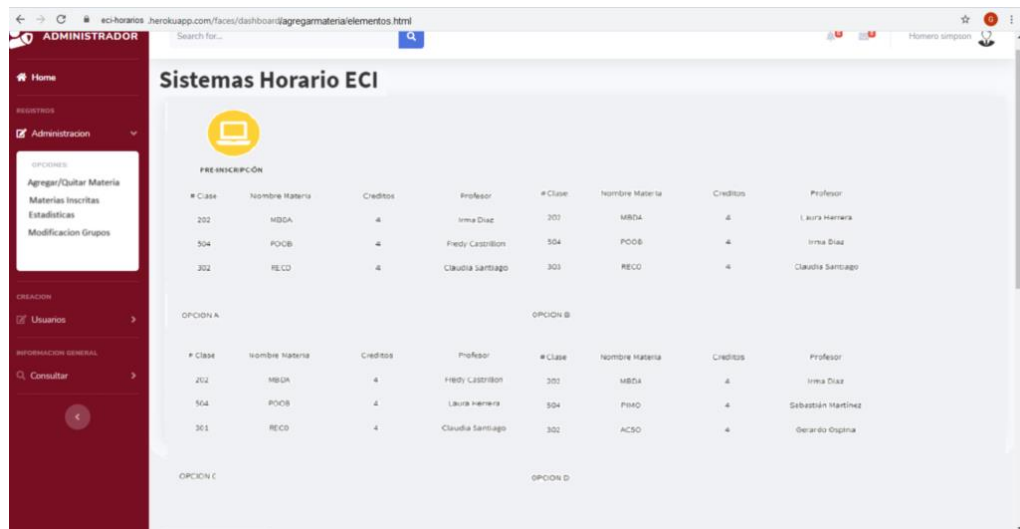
eci-horarios .herokuapp.com/faces/dashboard/agregarmateria/elementos.html

ADMINISTRADOR

Search for...

Homero simpson

Home

REGISTROS

Administracion

OPCIONES:

Agregar/Quitar Materia

Materias Inscritas

Estadisticas

Modificacion Grupos

CREACION

Usuarios

INFORMACION GENERAL

Consultar

Sistemas Horario ECI

PREINSCRIPCÓN

| # Clase | Nombre Materia | Creditos | Profesor |
|---|---|---|---|
| 202 | MBDA | 4 | Irma Diaz |
| 504 | POOB | 4 | Fredy Castrillon |
| 302 | RECO | 4 | Claudia Santiago |

OPCION A

| # Clase | Nombre Materia | Creditos | Profesor |
|---|---|---|---|
| 202 | MBDA | 4 | Laura Herrera |
| 504 | POOB | 4 | Irma Diaz |
| 303 | RECO | 4 | Claudia Santiago |

OPCION B

| # Clase | Nombre Materia | Creditos | Profesor |
|---|---|---|---|
| 202 | MBDA | 4 | Fredy Castrillon |
| 504 | POOB | 4 | Laura Herrera |
| 301 | RECO | 4 | Claudia Santiago |

OPCION C

| # Clase | Nombre Materia | Creditos | Profesor |
|---|---|---|---|
| 203 | MBDA | 4 | Irma Diaz |
| 504 | PIMO | 4 | Sebastián Martínez |
| 302 | ACSO | 4 | Gerardo Ospina |

OPCION D